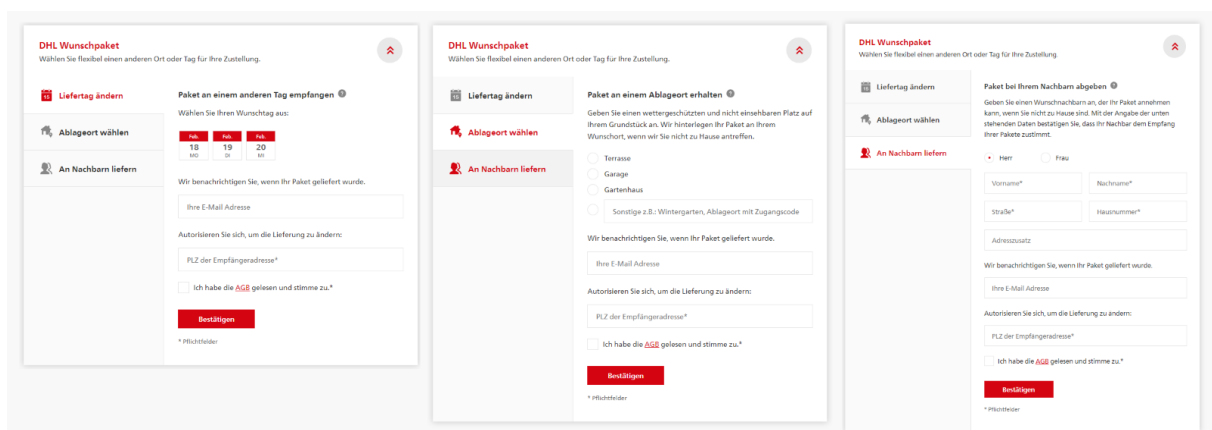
DHL Wunschpaket
Wählen Sie flexibel einen anderen Ort oder Tag für Ihre Zustellung.

Liefertag ändern
Ablageort wählen
An Nachbarn liefern

Paket an einem anderen Tag empfangen

Wählen Sie Ihren Wunschtag aus:

| Feb. | Feb. | Feb. |
|---|---|---|
| 18 | 19 | 20 |
| MO | DI | MI |

Wir benachrichtigen Sie, wenn Ihr Paket geliefert wurde.

Ihre E-Mail Adresse

Autorisieren Sie sich, um die Lieferung zu ändern:

PLZ der Empfängeradresse*

Ich habe die AGB gelesen und stimme zu.*

Bestätigen

* Pflichtfelder

DHL Wunschpaket
Wählen Sie flexibel einen anderen Ort oder Tag für Ihre Zustellung.

Liefertag ändern
Ablageort wählen
An Nachbarn liefern

Paket an einem Ablageort erhalten

Geben Sie einen wettergeschützten und nicht einsehbaren Platz auf Ihrem Grundstück an. Wir hinterlegen Ihr Paket an Ihrem Wunschort, wenn wir Sie nicht zu Hause antreffen.

Terrasse
Garage
Gartenhaus
Sonstige z.B.: Wintergarten, Ablageort mit Zugangscode

Wir benachrichtigen Sie, wenn Ihr Paket geliefert wurde.

Ihre E-Mail Adresse

Autorisieren Sie sich, um die Lieferung zu ändern:

PLZ der Empfängeradresse*

Ich habe die AGB gelesen und stimme zu.*

Bestätigen

* Pflichtfelder

DHL Wunschpaket
Wählen Sie flexibel einen anderen Ort oder Tag für Ihre Zustellung.

Liefertag ändern
Ablageort wählen
An Nachbarn liefern

Paket bei Ihrem Nachbarn abgeben

Geben Sie einen Wunschnachbarn an, der Ihr Paket annehmen kann, wenn Sie nicht zu Hause sind. Mit der Angabe der unten stehenden Daten bestätigen Sie, dass Ihr Nachbar dem Empfang Ihrer Pakete zustimmt.

Herr
Frau

Vorname*
Nachname*
Straße*
Hausnummer*
Adresszusatz

Wir benachrichtigen Sie, wenn Ihr Paket geliefert wurde.

Ihre E-Mail Adresse

Autorisieren Sie sich, um die Lieferung zu ändern:

PLZ der Empfängeradresse*

Ich habe die AGB gelesen und stimme zu.*

Bestätigen

* Pflichtfelder